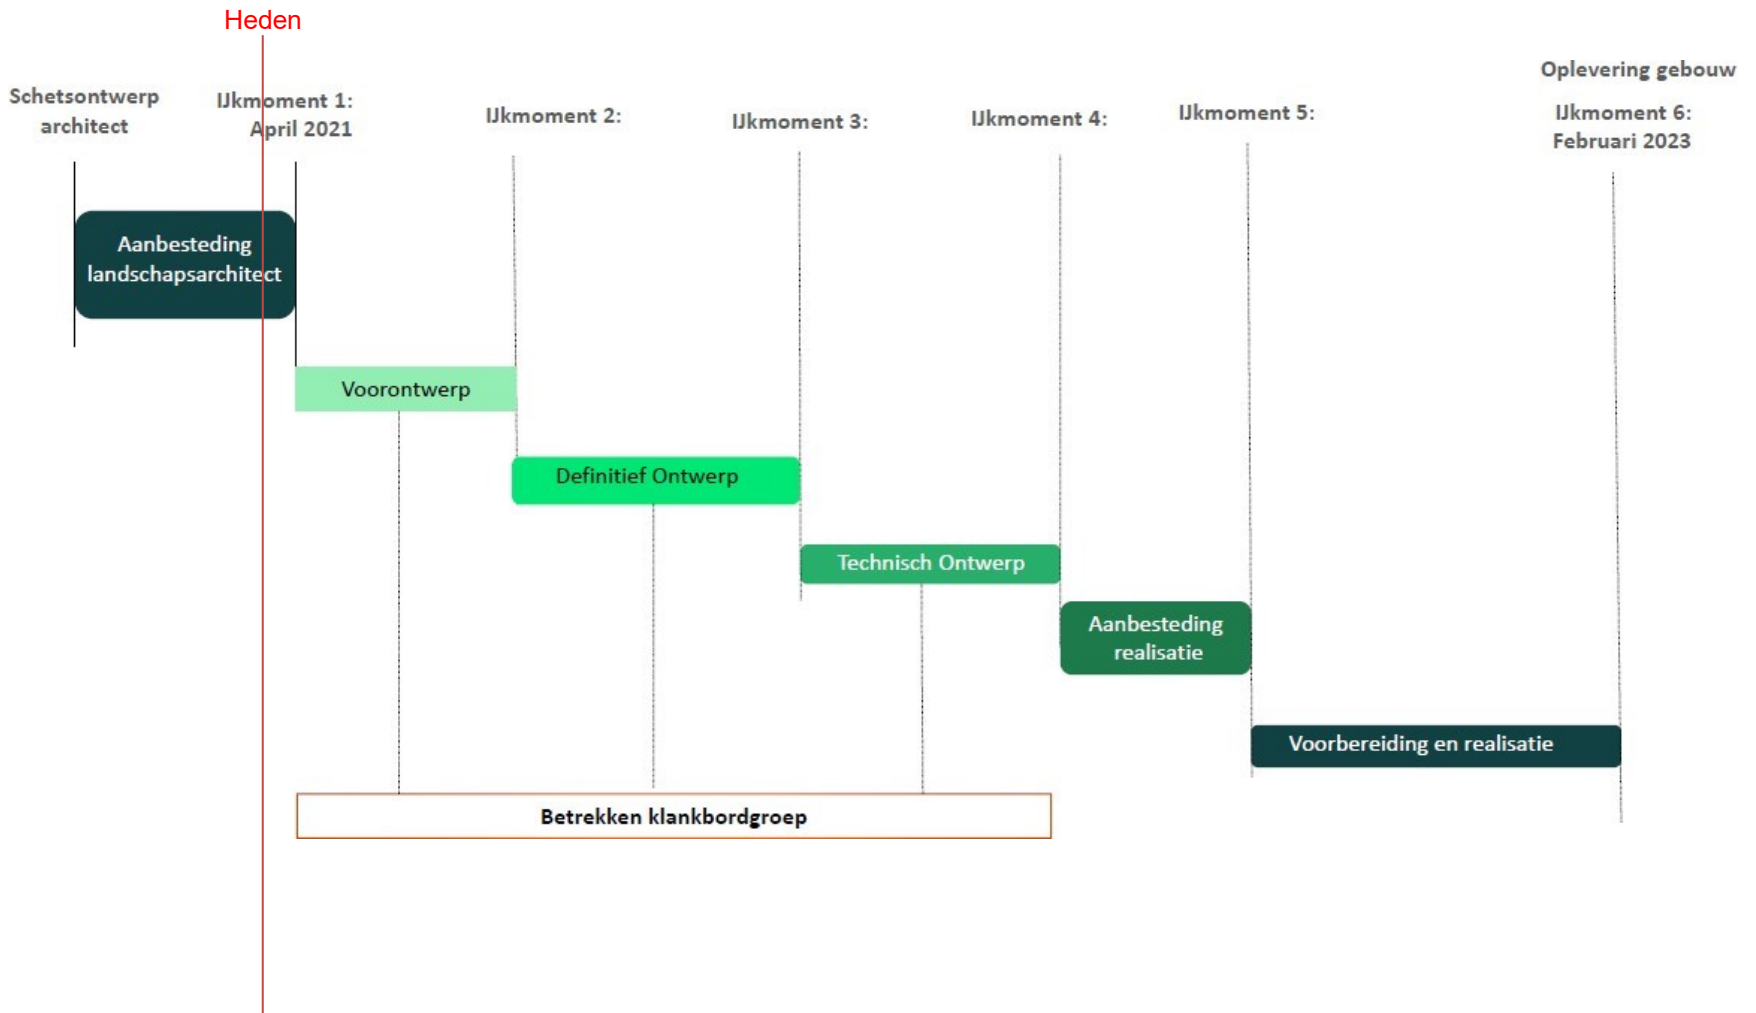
Heden

Schetsontwerp architect

IJkmoment 1: April 2021

IJkmoment 2:

IJkmoment 3:

IJkmoment 4:

IJkmoment 5:

Oplevering gebouw

IJkmoment 6: Februari 2023

Aanbesteding landschapsarchitect

Voorontwerp

Definitief Ontwerp

Technisch Ontwerp

Aanbesteding realisatie

Voorbereiding en realisatie

Betrekken klankbordgroep